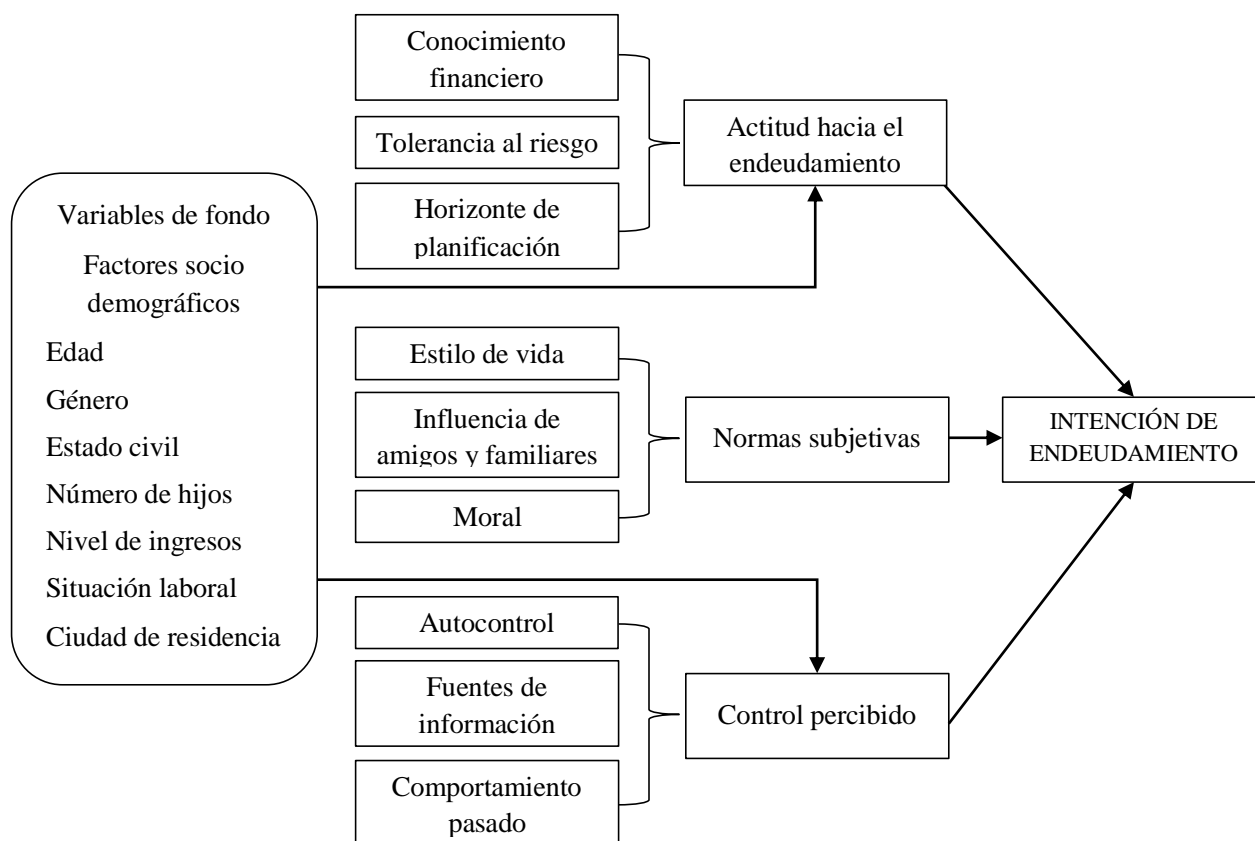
Variables de fondo

Factores socio demográficos

Edad

Género

Estado civil

Número de hijos

Nivel de ingresos

Situación laboral

Ciudad de residencia

Conocimiento financiero

Tolerancia al riesgo

Horizonte de planificación

Actitud hacia el endeudamiento

Estilo de vida

Influencia de amigos y familiares

Moral

Normas subjetivas

Autocontrol

Fuentes de información

Comportamiento pasado

Control percibido

INTENCIÓN DE ENDEUDAMIENTO